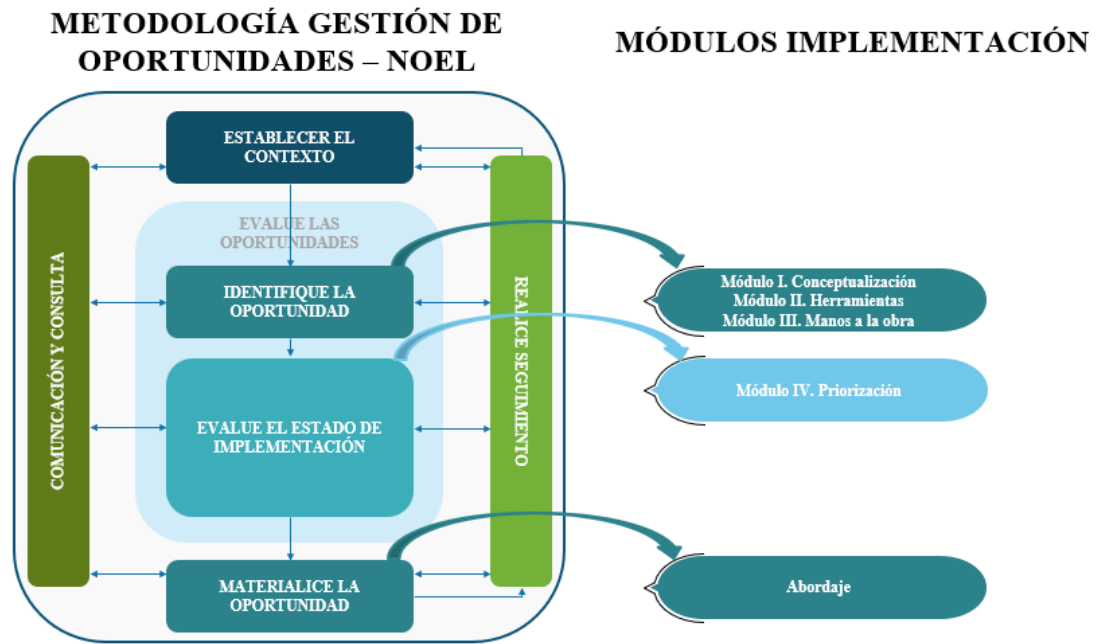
METODOLOGÍA GESTIÓN DE OPORTUNIDADES – NOEL

MÓDULOS IMPLEMENTACIÓN

ESTABLECER EL CONTEXTO

COMUNICACIÓN Y CONSULTA

EVALUE LAS OPORTUNIDADES

IDENTIFIQUE LA OPORTUNIDAD

EVALUE EL ESTADO DE IMPLEMENTACIÓN

MATERIALICE LA OPORTUNIDAD

REALICE SEGUIMIENTO

Módulo I. Conceptualización
Módulo II. Herramientas
Módulo III. Manos a la obra

Módulo IV. Priorización

Abordaje